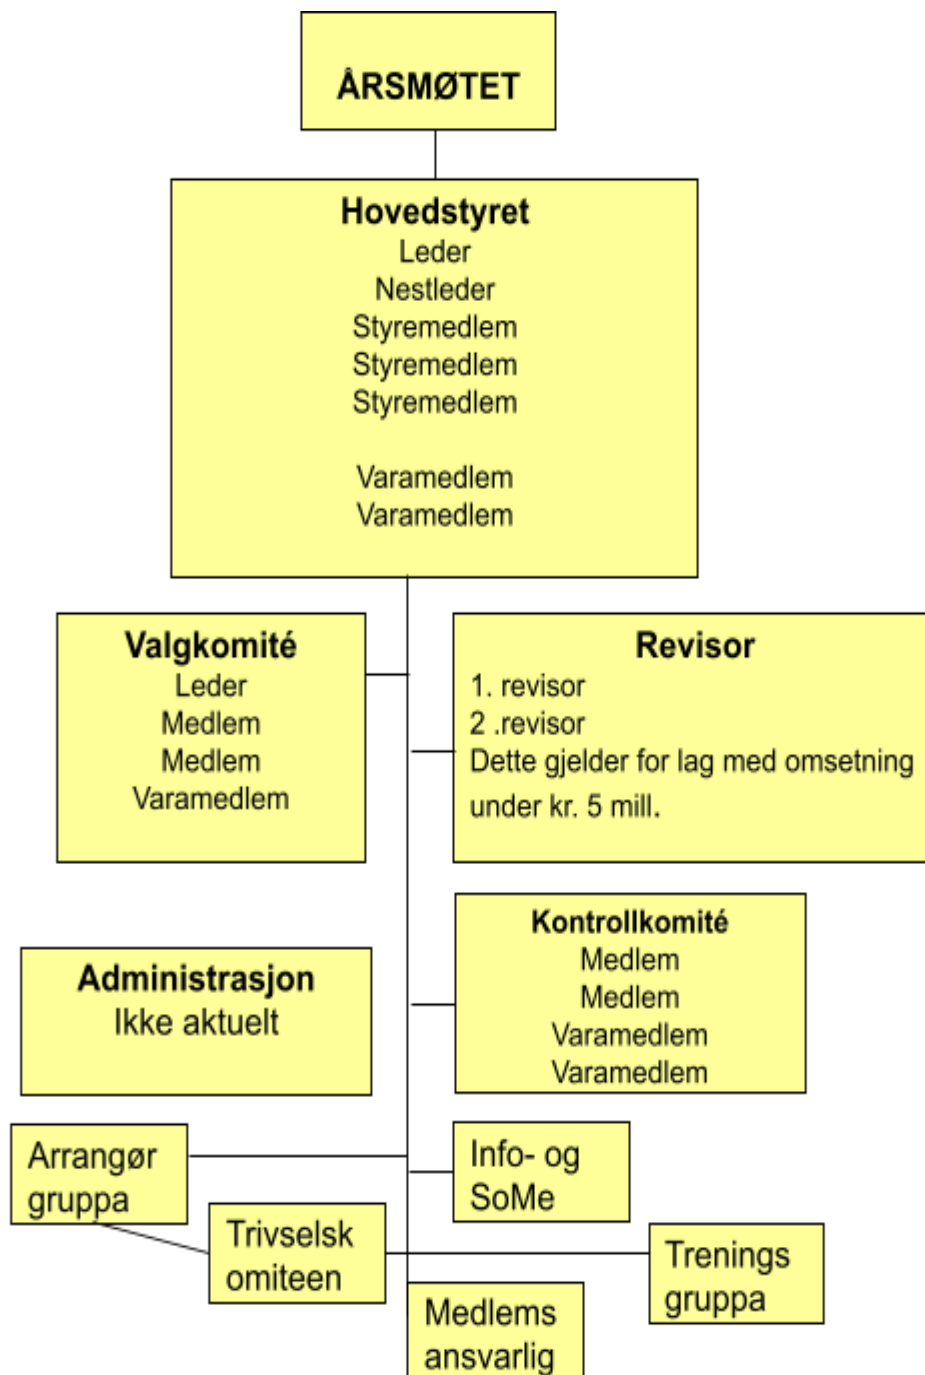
ÅRSMØTET

Hovedstyret
Leder
Nestleder
Styremedlem
Styremedlem
Styremedlem

Varamedlem
Varamedlem

Valgkomité
Leder
Medlem
Medlem
Varamedlem

Revisor
1. revisor
2 .revisor
Dette gjelder for lag med omsetning under kr. 5 mill.

Administrasjon
Ikke aktuelt

Kontrollkomité
Medlem
Medlem
Varamedlem
Varamedlem

Arrangør gruppa

Info- og SoMe

Trivselsk omiteen

Trenings gruppa

Medlems ansvarlig